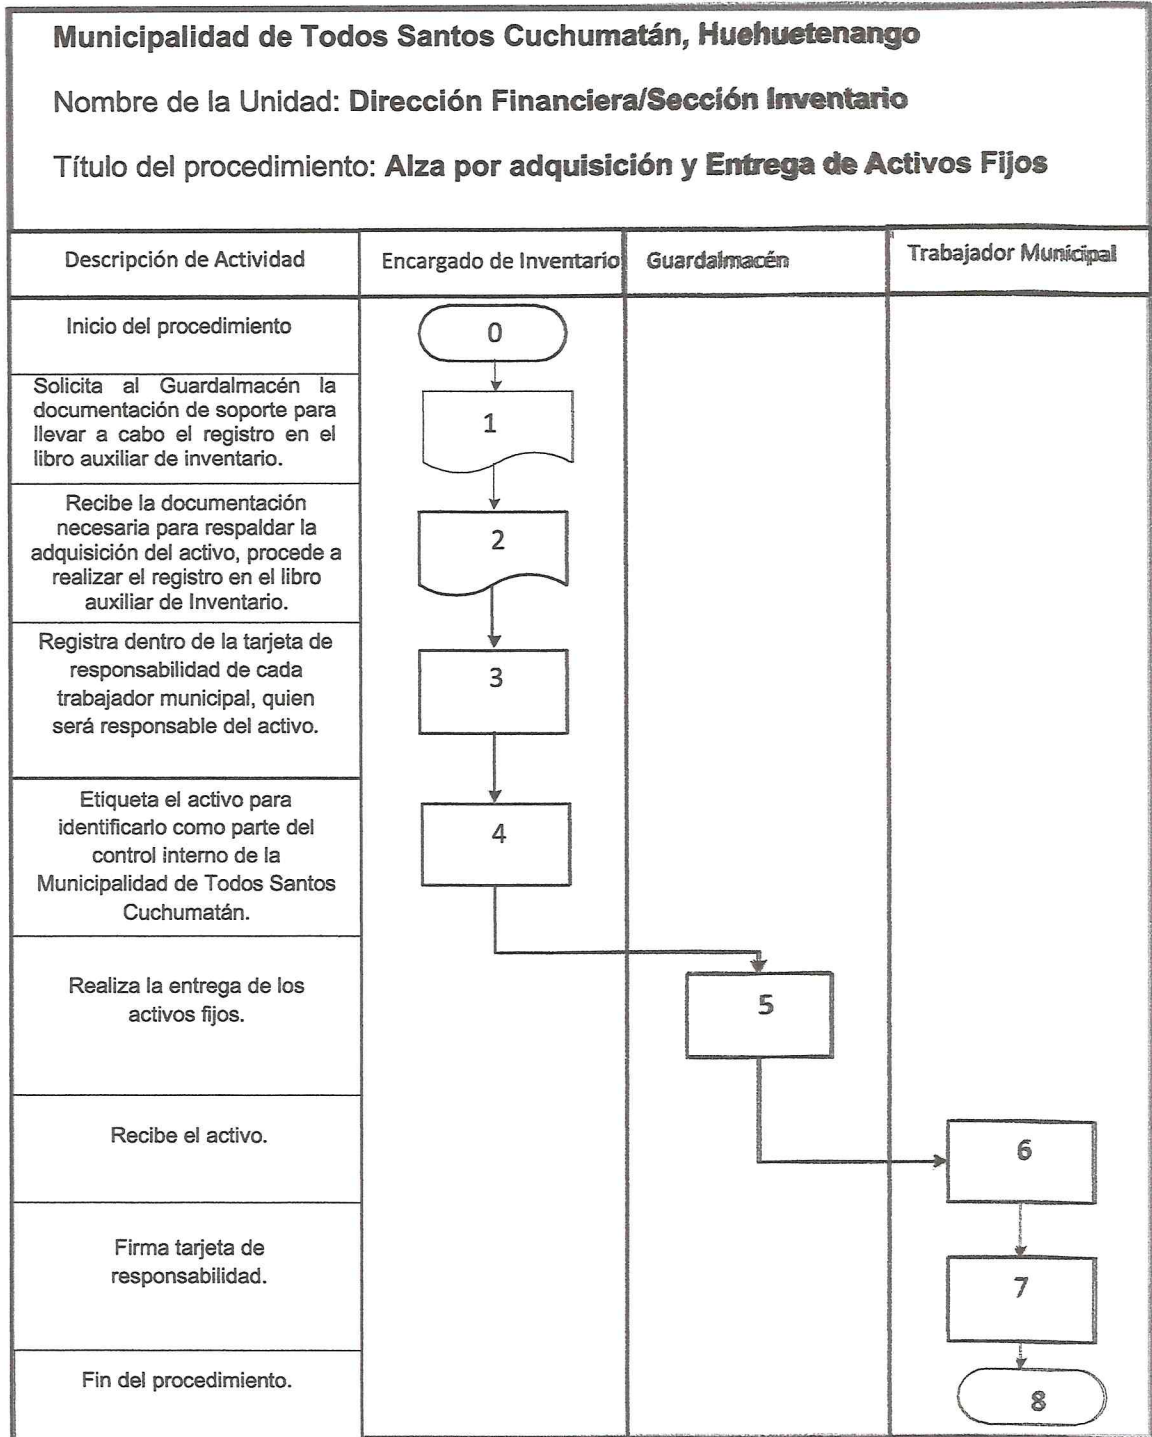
Municipalidad de Todos Santos Cuchumatán, Huehuetenango

Nombre de la Unidad: Dirección Financiera/Sección Inventario

Título del procedimiento: Alza por adquisición y Entrega de Activos Fijos

| Descripción de Actividad | Encargado de Inventario | Guardalmacén | Trabajador Municipal |
|---|---|---|---|
| Inicio del procedimiento | 0 | | |
| Solicita al Guardalmacén la documentación de soporte para llevar a cabo el registro en el libro auxiliar de inventario. | 1 | | |
| Recibe la documentación necesaria para respaldar la adquisición del activo, procede a realizar el registro en el libro auxiliar de Inventario. | 2 | | |
| Registra dentro de la tarjeta de responsabilidad de cada trabajador municipal, quien será responsable del activo. | 3 | | |
| Etiqueta el activo para identificarlo como parte del control interno de la Municipalidad de Todos Santos Cuchumatán. | 4 | | |
| Realiza la entrega de los activos fijos. | | 5 | |
| Recibe el activo. | | | 6 |
| Firma tarjeta de responsabilidad. | | | 7 |
| Fin del procedimiento. | | | 8 |